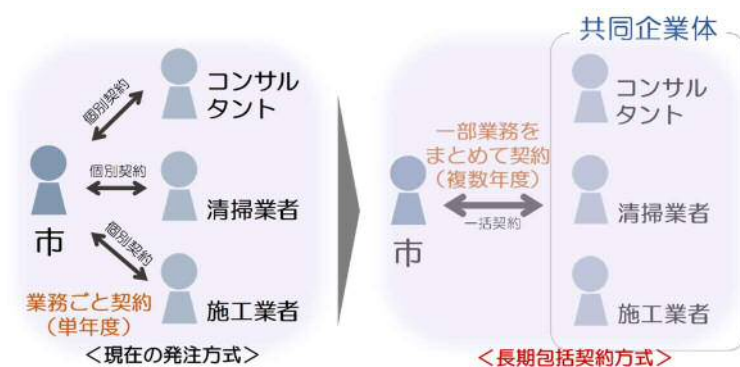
個別契約
コンサルタント
個別契約
市
清掃業者
個別契約
業務ごと契約（単年度）
施工業者
＜現在の発注方式＞

共同企業体
一部業務をまとめて契約（複数年度）
コンサルタント
市
一括契約
清掃業者
施工業者
＜長期包括契約方式＞